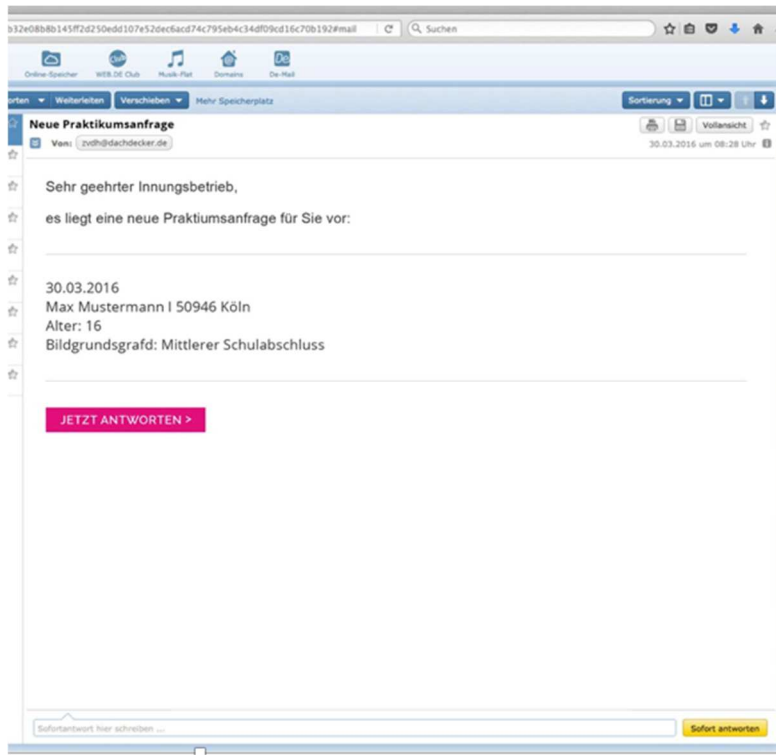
b32e08b8b145ff2d250edd107e52dec6acd74c795eb4c34df09cd16c70b192#mail

Suchen

Online-Speicher WEB.DE Club Musik-Flat Domains De-Mail

orten Weiterleiten Verschieben Mehr Speicherplatz

Sortierung

Neue Praktikumsanfrage

Von: zvdh@dachdecker.de

Vollansicht

30.03.2016 um 08:28 Uhr

Sehr geehrter Innungsbetrieb,

es liegt eine neue Praktiumsanfrage für Sie vor:

30.03.2016
Max Mustermann I 50946 Köln
Alter: 16
Bildgrundsgrafd: Mittlerer Schulabschluss

JETZT ANTWORTEN >

Sofortantwort hier schreiben ...

Sofort antworten